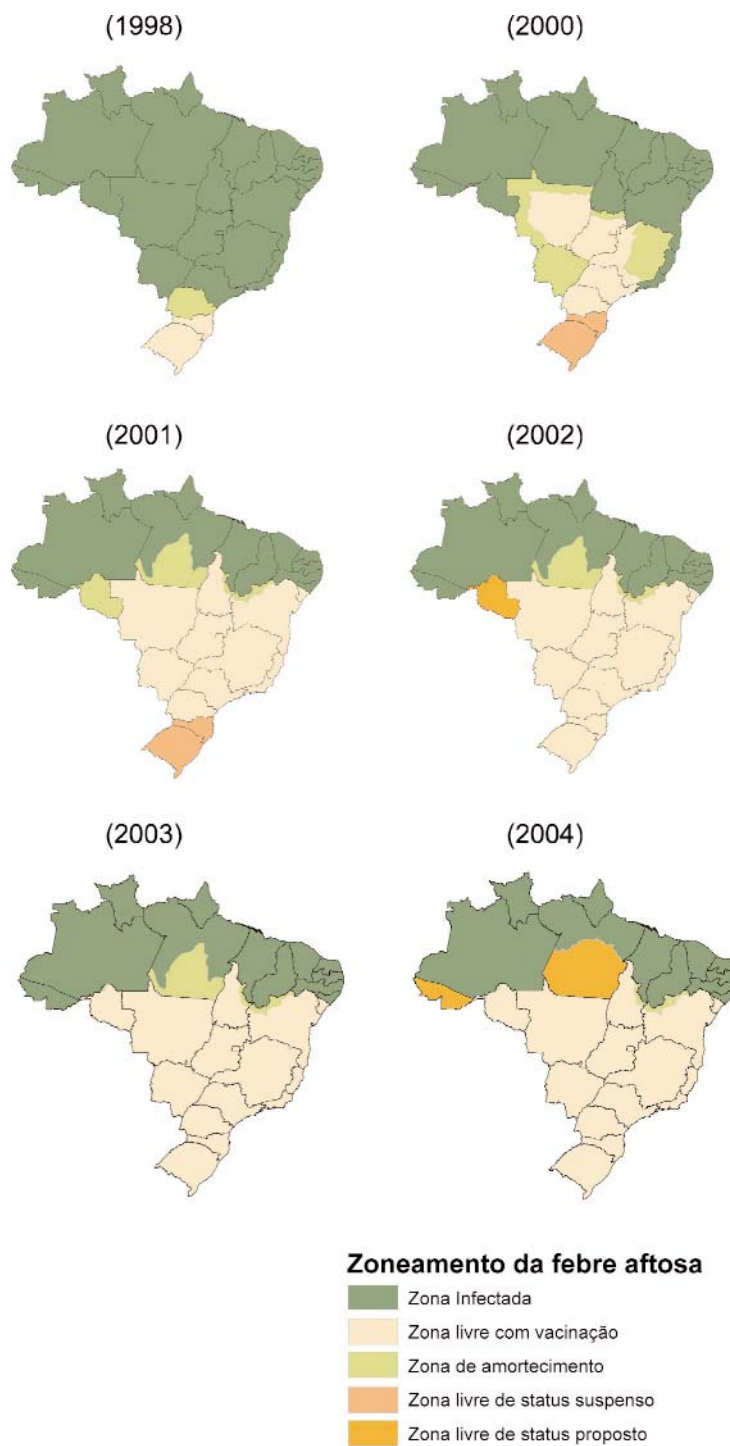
(1998)

(2000)

(2001)

(2002)

(2003)

(2004)

Zoneamento da febre aftosa

Zona Infectada

Zona livre com vacinação

Zona de amortecimento

Zona livre de status suspenso

Zona livre de status proposto